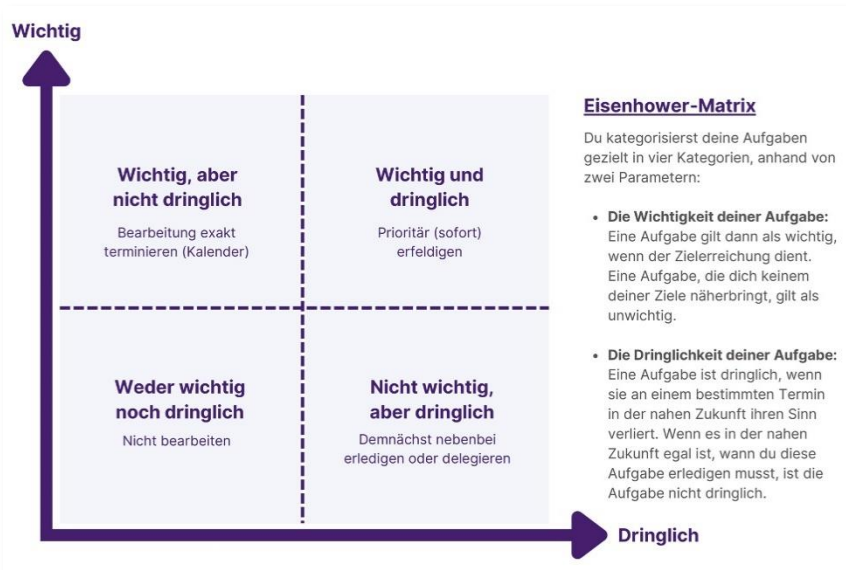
Wichtig

Wichtig, aber nicht dringlich

Bearbeitung exakt terminieren (Kalender)

Wichtig und dringlich

Priorität (sofort) erfeldigen

Weder wichtig noch dringlich

Nicht bearbeiten

Nicht wichtig, aber dringlich

Demnächst nebenbei erledigen oder delegieren

Dringlich

Eisenhower-Matrix

Du kategorisierst deine Aufgaben gezielt in vier Kategorien, anhand von zwei Parametern:

• Die Wichtigkeit deiner Aufgabe: Eine Aufgabe gilt dann als wichtig, wenn der Zielerreichung dient. Eine Aufgabe, die dich keinem deiner Ziele näherbringt, gilt als unwichtig.

• Die Dringlichkeit deiner Aufgabe: Eine Aufgabe ist dringlich, wenn sie an einem bestimmten Termin in der nahen Zukunft ihren Sinn verliert. Wenn es in der nahen Zukunft egal ist, wann du diese Aufgabe erledigen musst, ist die Aufgabe nicht dringlich.